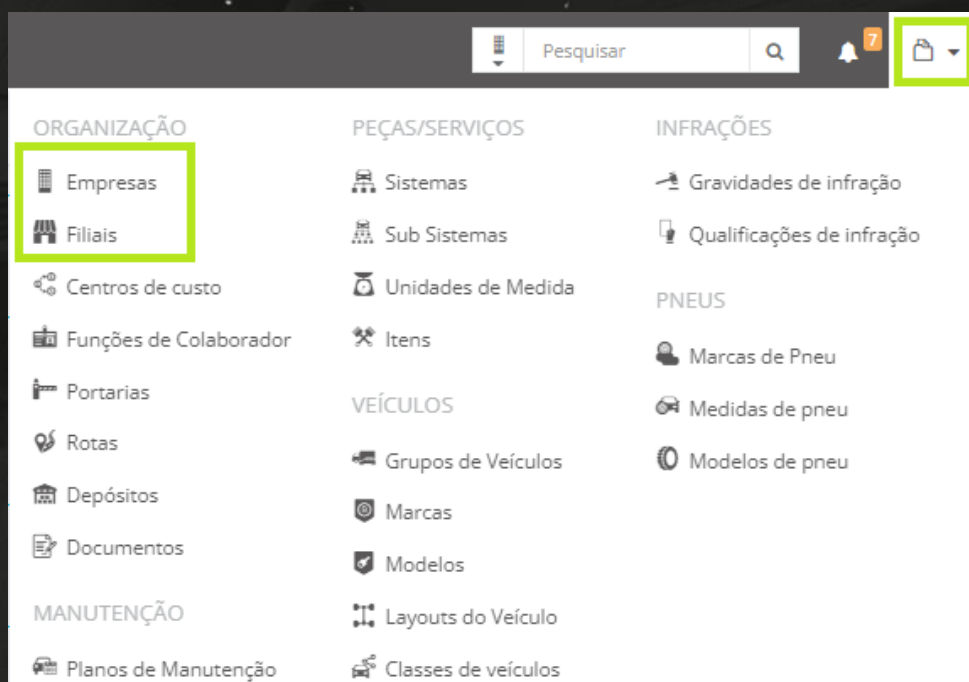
Pesquisar

7

ORGANIZAÇÃO

Empresas

Filiais

Centros de custo

Funções de Colaborador

Portarias

Rotas

Depósitos

Documentos

MANUTENÇÃO

Planos de Manutenção

PEÇAS/SERVIÇOS

Sistemas

Sub Sistemas

Unidades de Medida

Itens

VEÍCULOS

Grupos de Veículos

Marcas

Modelos

Layouts do Veículo

Classes de veículos

INFRAÇÕES

Gravidades de infração

Qualificações de infração

PNEUS

Marcas de Pneu

Medidas de pneu

Modelos de pneu